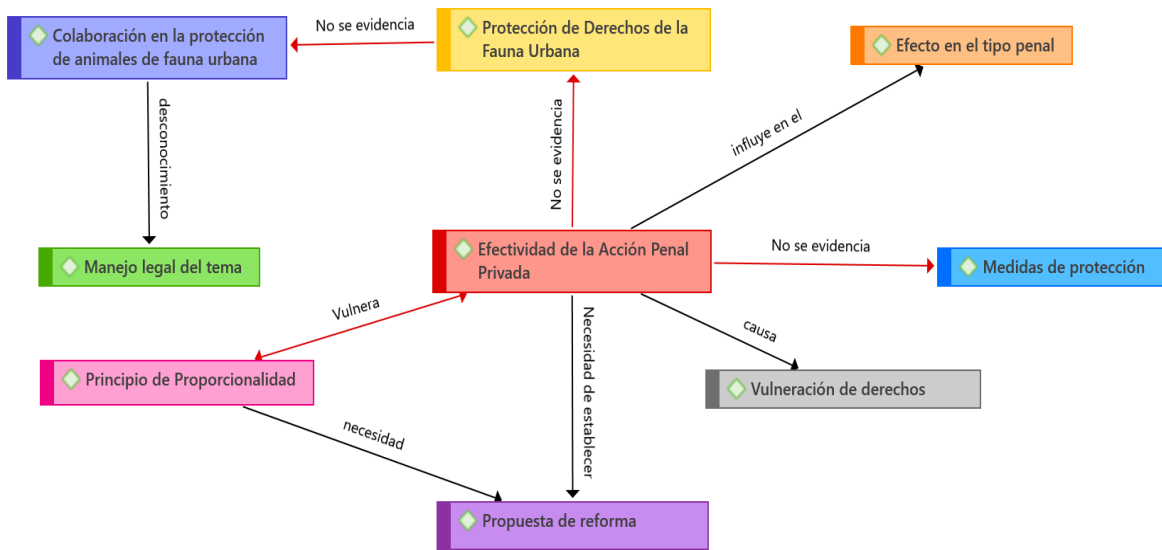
Colaboración en la protección de animales de fauna urbana

No se evidencia

Protección de Derechos de la Fauna Urbana

Efecto en el tipo penal

desconocimiento

No se evidencia

influye en el

Manejo legal del tema

Efectividad de la Acción Penal Privada

No se evidencia

Medidas de protección

Vulnera

Necesidad de establecer

causa

Principio de Proporcionalidad

Vulneración de derechos

necesidad

Propuesta de reforma